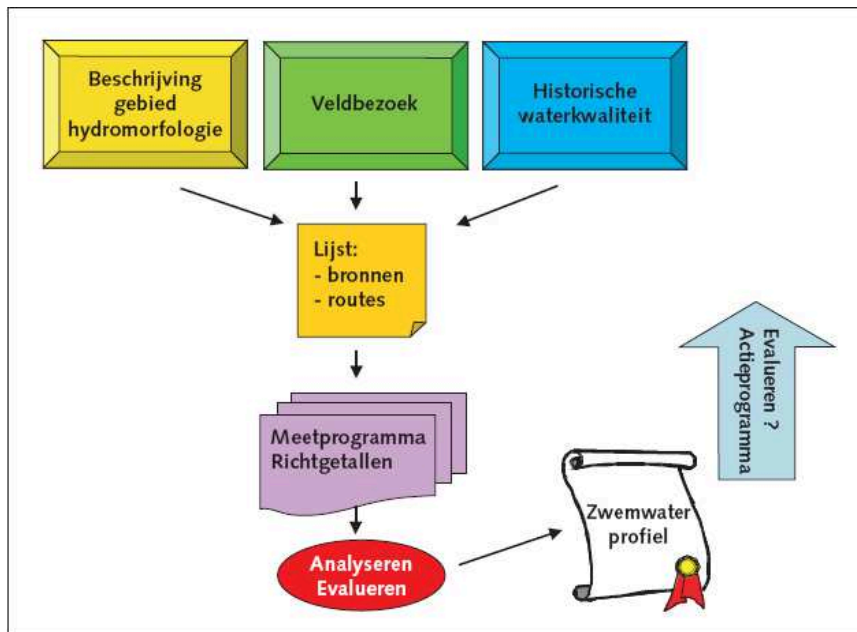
Beschrijving gebied hydromorfologie

Veldbezoek

Historische waterkwaliteit

Lijst:
- bronnen
- routes

Meetprogramma Richtgetallen

Analyseren Evalueren

Zwemwater profiel

Evalueren ? Actieprogramma